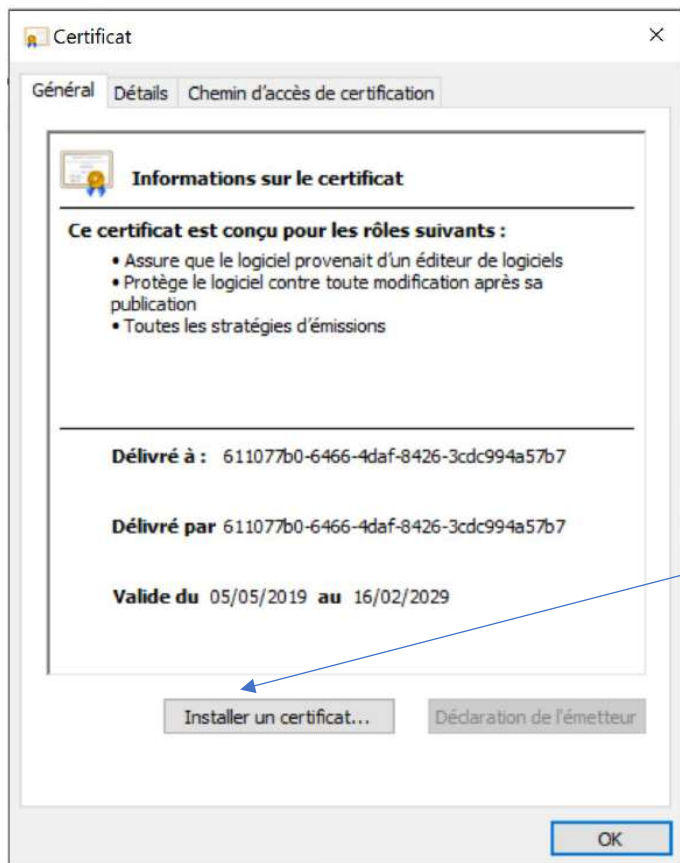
Certificat

×

Général | Détails | Chemin d'accès de certification

Informations sur le certificat

Ce certificat est conçu pour les rôles suivants :

• Assure que le logiciel provenait d'un éditeur de logiciels
• Protège le logiciel contre toute modification après sa publication
• Toutes les stratégies d'émissions

Délivré à : 611077b0-6466-4daf-8426-3cdc994a57b7

Délivré par 611077b0-6466-4daf-8426-3cdc994a57b7

Valide du 05/05/2019 au 16/02/2029

Installer un certificat...

Déclaration de l'émetteur

OK